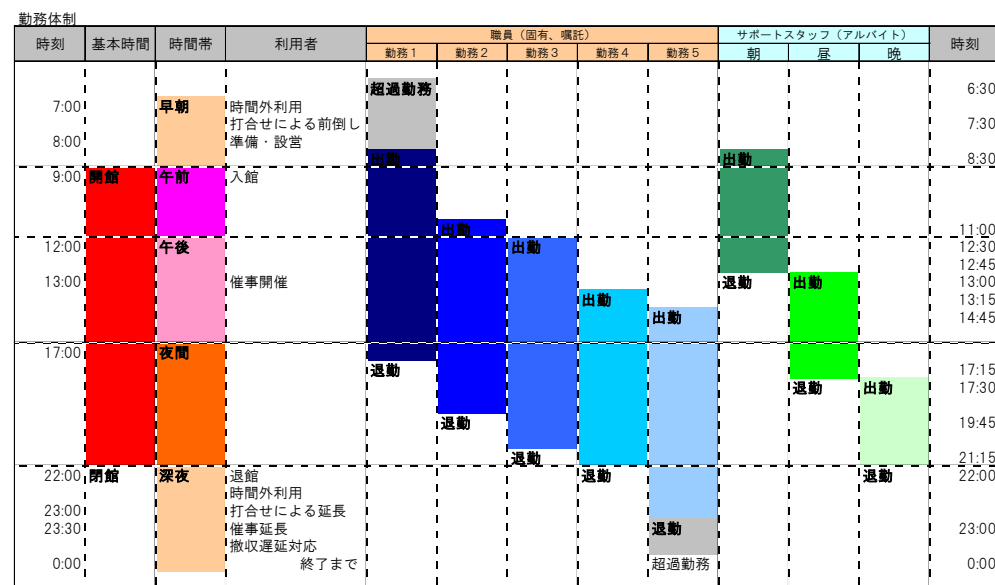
勤務体制

| 時刻 | 基本時間 | 時間帯 | 利用者 | 職員（固有、嘱託） 勤務1 | 勤務2 | 勤務3 | 勤務4 | 勤務5 | サポートスタッフ（アルバイト） 朝 | 昼 | 晩 | 時刻 |
|---|---|---|---|---|---|---|---|---|---|---|---|---|
| 7:00 8:00 | | 早朝 | 時間外利用 打合せによる前倒し 準備・設営 | 超過勤務 | | | | | | | | 6:30 7:30 8:30 |
| 9:00 | 開館 | 午前 | 入館 | 出勤 | 出勤 | | | | 出勤 | | | 11:00 |
| 12:00 13:00 | | 午後 | 催事開催 | | | 出勤 | 出勤 | 出勤 | 退勤 | 出勤 | | 12:30 12:45 13:00 13:15 14:45 |
| 17:00 | | 夜間 | | 退勤 | 退勤 | 退勤 | | | | 退勤 | 出勤 | 17:15 17:30 19:45 21:15 |
| 22:00 23:00 23:30 0:00 | 閉館 | 深夜 | 退館 時間外利用 打合せによる延長 催事延長 撤収遅延対応 終了まで | | | | 退勤 | 退勤 超過勤務 | | | 退勤 | 22:00 23:00 0:00 |